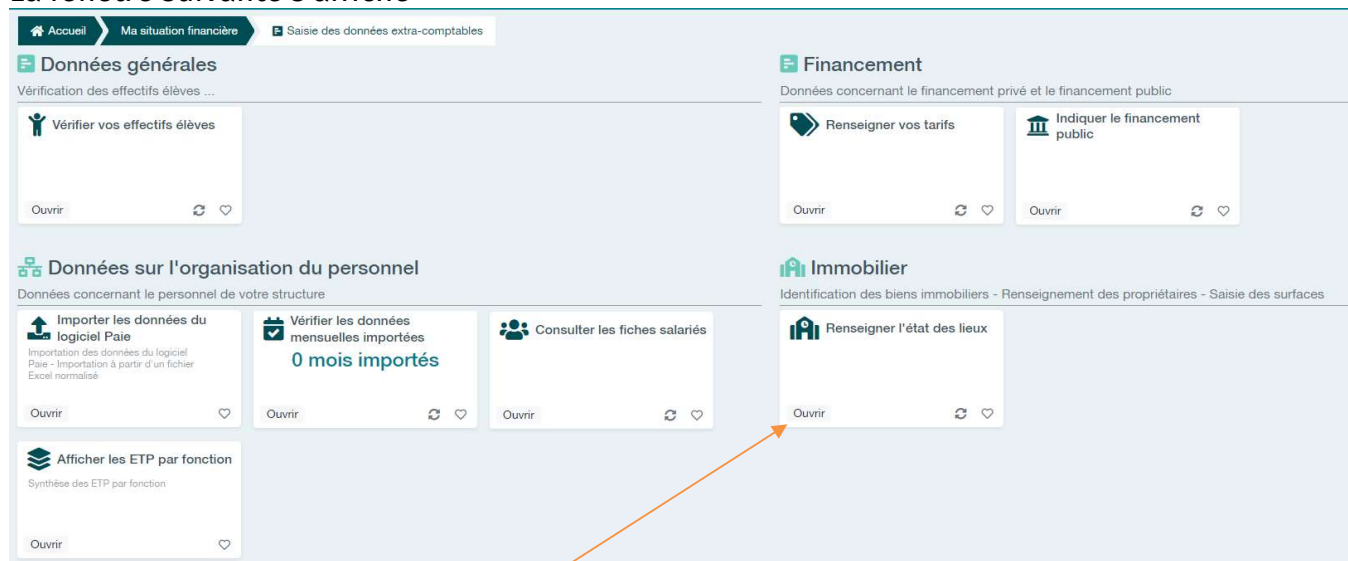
Accueil
Ma situation financière
Saisie des données extra-comptables

Données générales
Vérification des effectifs élèves ...

Vérifier vos effectifs élèves
Ouvrir

Financement
Données concernant le financement privé et le financement public

Renseigner vos tarifs
Ouvrir

Indiquer le financement public
Ouvrir

Données sur l'organisation du personnel
Données concernant le personnel de votre structure

Importer les données du logiciel Paie
Importation des données du logiciel Paie - Importation à partir d'un fichier Excel normalisé
Ouvrir

Vérifier les données mensuelles importées
0 mois importés
Ouvrir

Consulter les fiches salariés
Ouvrir

Afficher les ETP par fonction
Synthèse des ETP par fonction
Ouvrir

Immobilier
Identification des biens immobiliers - Renseignement des propriétaires - Saisie des surfaces

Renseigner l'état des lieux
Ouvrir